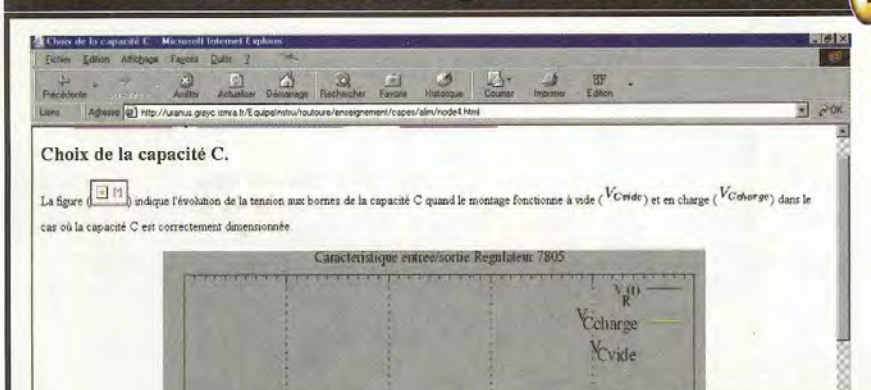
Choix de la capacité C. - Microsoft Internet Explorer

Fichier Edition Affichage Favoris Outils ?

Précédente Arrêter Actualiser Démarrage Rechercher Favoris Historique Courrier Imprimer Edition

Liens Adresse http://uranus.greyc.ismra.fr/Equipelnstru/toutoure/enseignement/capes/alim/node4.html OK

Choix de la capacité C.

La figure ([1]) indique l'évolution de la tension aux bornes de la capacité C quand le montage fonctionne à vide ($V_{Cvide}$) et en charge ($V_{Ccharge}$) dans le cas où la capacité C est correctement dimensionnée.

Caractéristique entrée/sortie Regulateur 7805

$V_R(t)$

$V_{Ccharge}$

$V_{Cvide}$